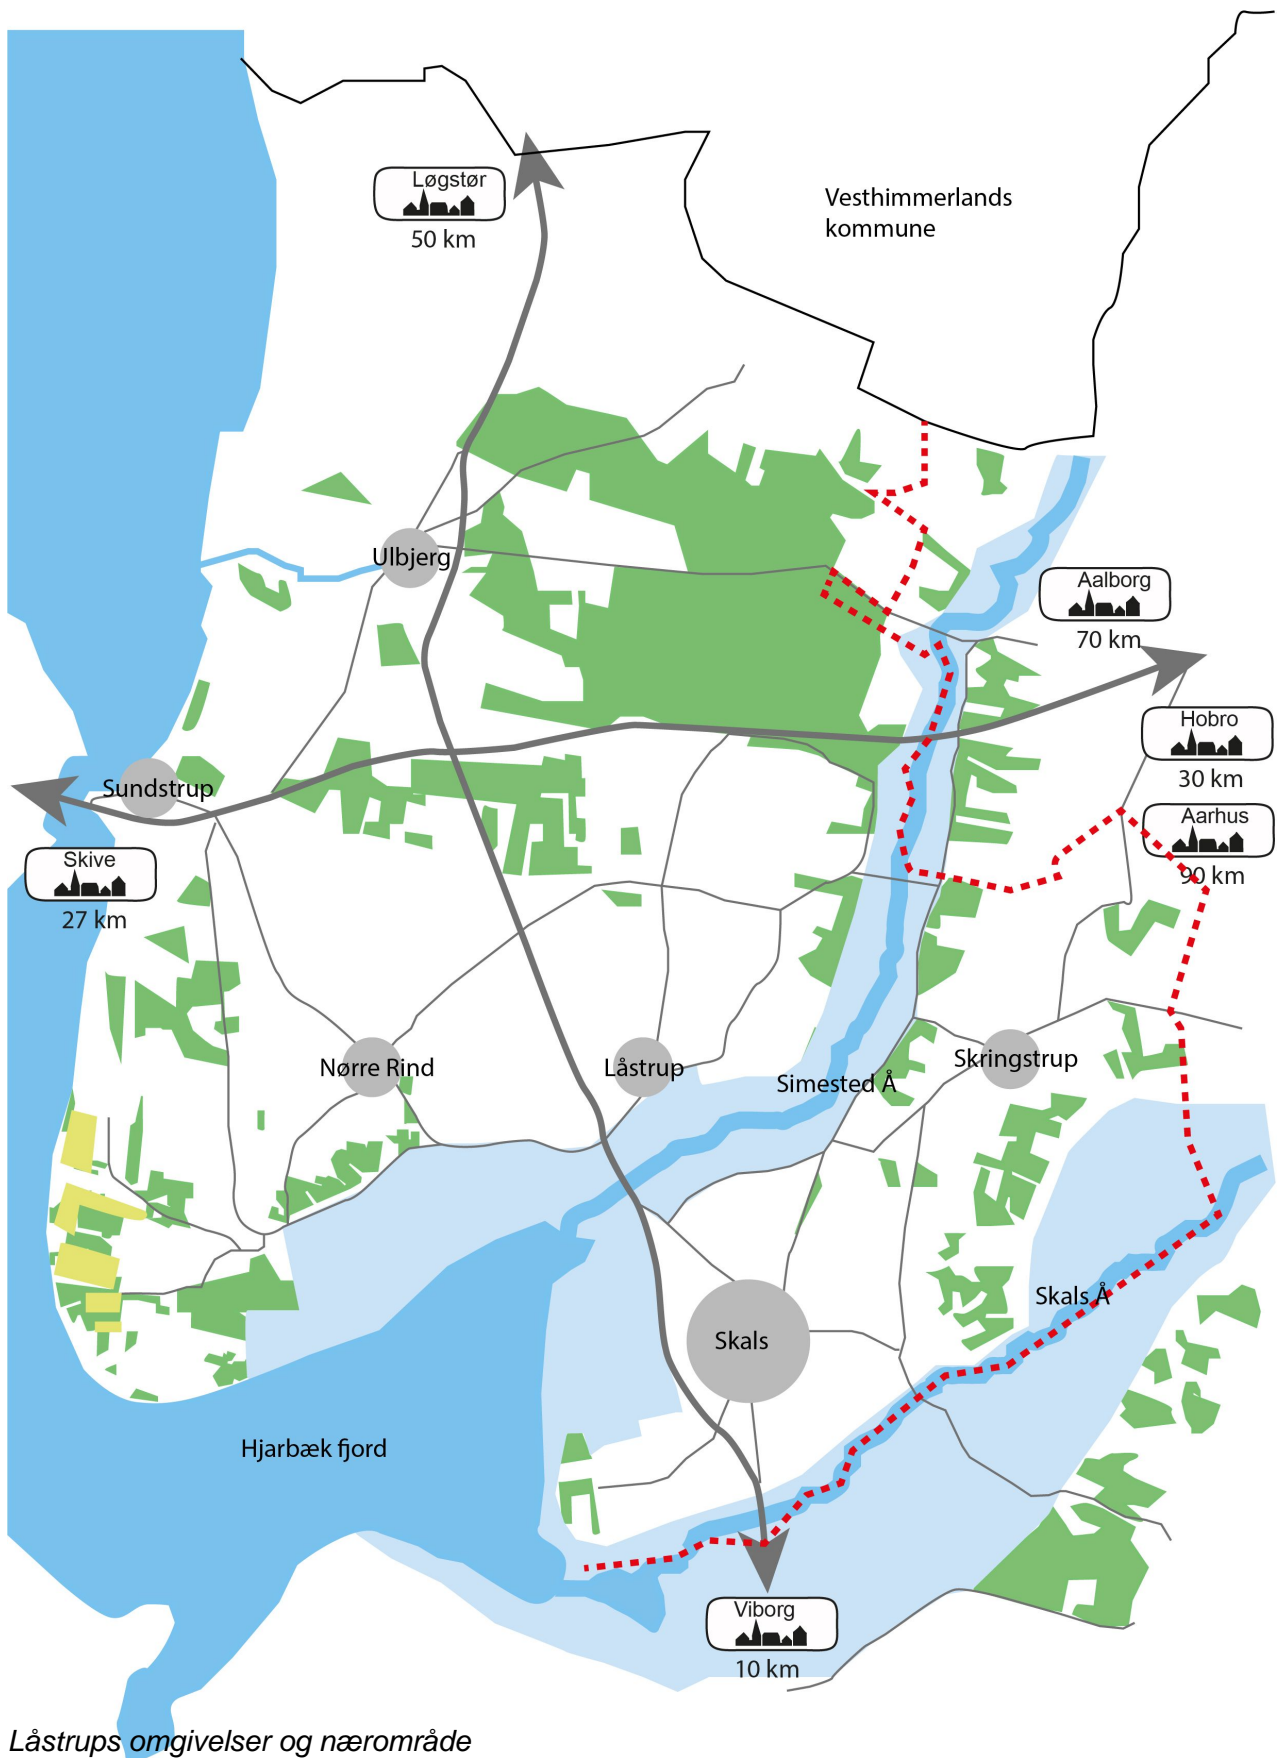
Løgstør
50 km

Vesthimmerlands kommune

Ulbjerg

Aalborg
70 km

Hobro
30 km

Aarhus
90 km

Sundstrup

Skive
27 km

Nørre Rind

Låstrup

Simested Å

Skringstrup

Skals Å

Skals

Hjarbæk fjord

Viborg
10 km

Låstrups omgivelser og nærområde